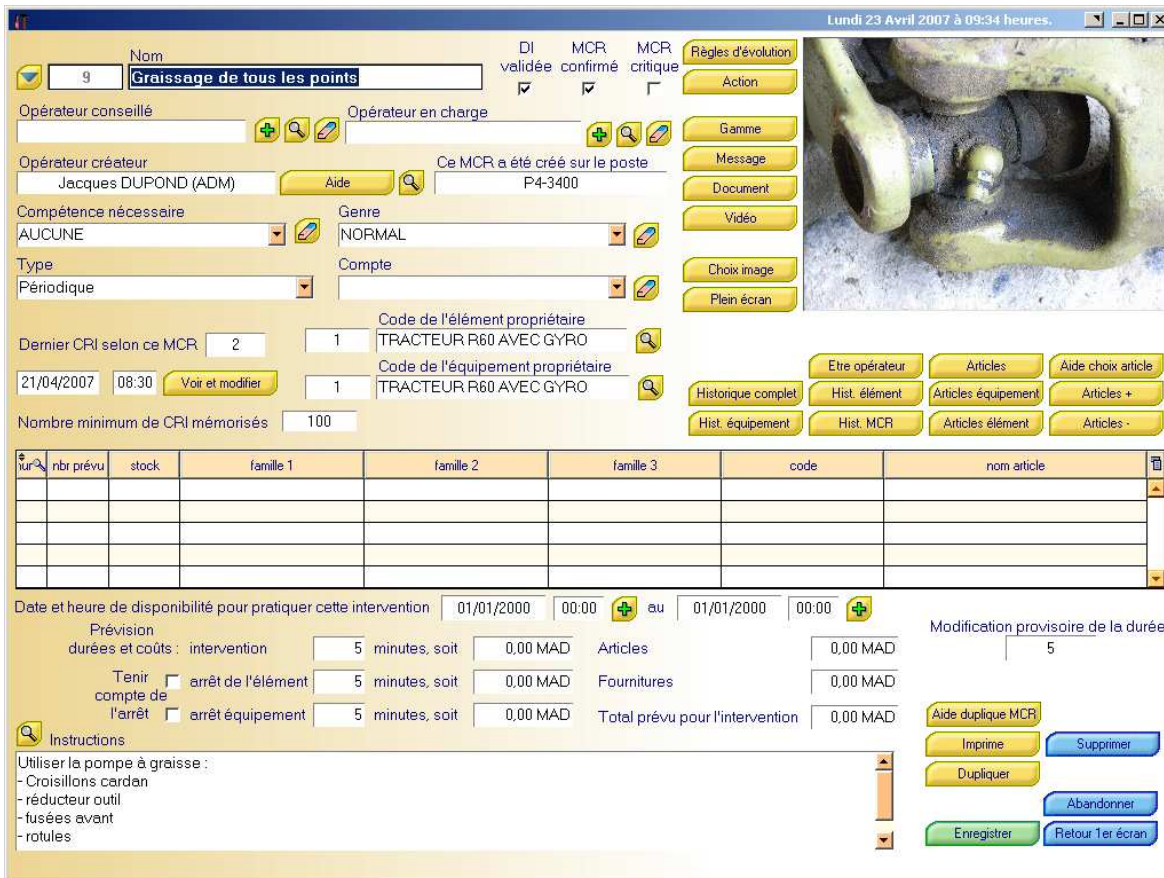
Lundi 23 Avril 2007 à 09:34 heures.

Nom
9
Graissage de tous les points
DI validée
MCR confirmé
MCR critique
Règles d'évolution
Action
Opérateur conseillé
Opérateur en charge
Gamme
Opérateur créateur
Jacques DUPOND (ADM)
Aide
Ce MCR a été créé sur le poste
P4-3400
Message
Document
Compétence nécessaire
AUCUNE
Genre
NORMAL
Vidéo
Type
Périodique
Compte
Choix image
Plein écran
Dernier CRI selon ce MCR
2
1
Code de l'élément propriétaire
TRACTEUR R60 AVEC GYRO
21/04/2007
08:30
Voir et modifier
1
Code de l'équipement propriétaire
TRACTEUR R60 AVEC GYRO
Etre opérateur
Articles
Aide choix article
Historique complet
Hist. élément
Articles équipement
Articles +
Nombre minimum de CRI mémorisés
100
Hist. équipement
Hist. MCR
Articles élément
Articles -

| nbr prévu | stock | famille 1 | famille 2 | famille 3 | code | nom article |
|---|---|---|---|---|---|---|
| | | | | | | |

Date et heure de disponibilité pour pratiquer cette intervention 01/01/2000 00:00 au 01/01/2000 00:00
Prévision durées et coûts : intervention 5 minutes, soit 0,00 MAD Articles 0,00 MAD
Modification provisoire de la durée
5
Tenir compte de l'arrêt arrêt de l'élément 5 minutes, soit 0,00 MAD Fournitures 0,00 MAD
arrêt équipement 5 minutes, soit 0,00 MAD Total prévu pour l'intervention 0,00 MAD
Aide duplique MCR
Instructions
Imprime
Supprimer
Utiliser la pompe à graisse :
- Croisillons cardan
- réducteur outil
- fusées avant
- rotules
Dupliquer
Abandonner
Enregistrer
Retour 1er écran